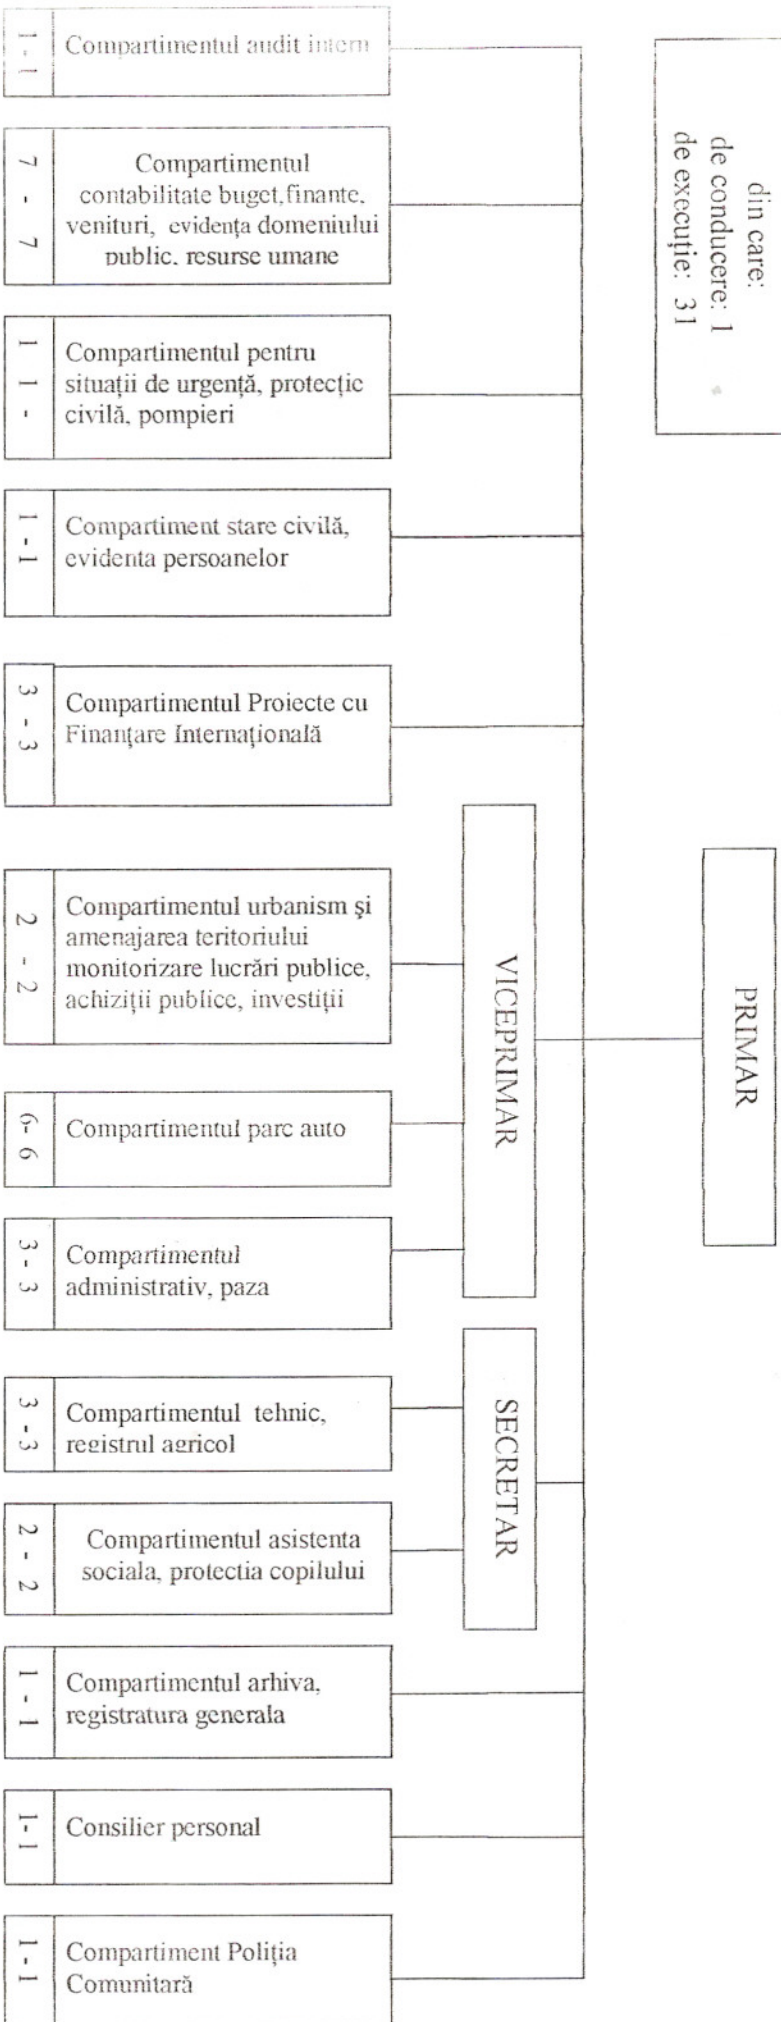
din care:
de conducere: 1
de execuție: 31

1 - 1 Compartimentul audit intern

7 - 7 Compartimentul contabilitate buget,finante, venituri, evidența domeniului public, resurse umane

1 1 - Compartimentul pentru situații de urgență, protecție civilă, pompieri

1 - 1 Compartiment stare civilă, evidenta persoanelor

3 - 3 Compartimentul Proiecte cu Finanțare Internațională

2 - 2 Compartimentul urbanism şi amenajarea teritoriului monitorizare lucrări publice, achiziții publice, investiții

6- 6 Compartimentul parc auto

3 - 3 Compartimentul administrativ, paza

3 -3 Compartimentul tehnic, registrul agricol

2 - 2 Compartimentul asistenta sociala, protectia copilului

1 - 1 Compartimentul arhiva, registratura generala

1-1 Consilier personal

1 - 1 Compartiment Poliția Comunitară

VICEPRIMAR

SECRETAR

PRIMAR